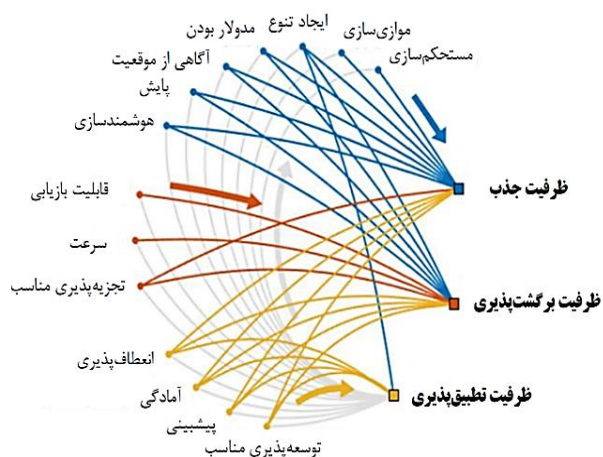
موازی‌سازی
ایجاد تنوع
مدولار بودن
مستحکم‌سازی
آگاهی از موقعیت
پایش
هوشمندسازی
قابلیت بازیابی
سرعت
تجزیه‌پذیری مناسب
انعطاف‌پذیری
آمادگی
پیشبینی
توسعه‌پذیری مناسب
ظرفیت جذب
ظرفیت برگشت‌پذیری
ظرفیت تطبیق‌پذیری